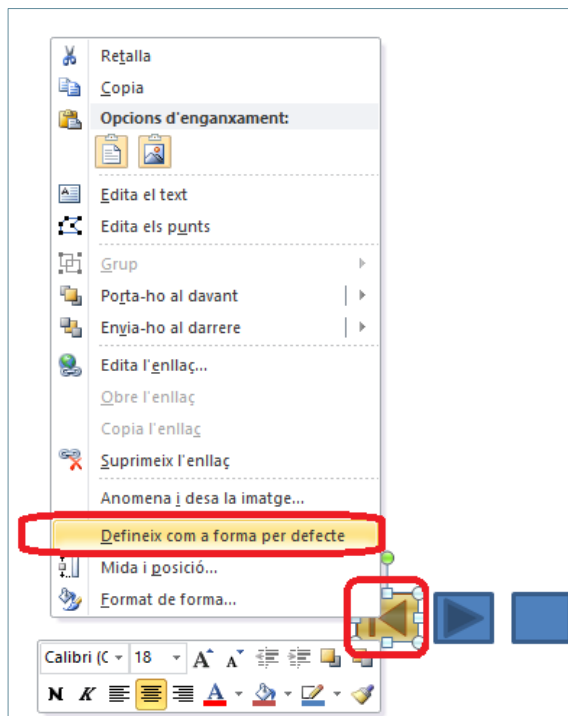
Retalla
Copia
Opcions d'enganxament:
Edita el text
Edita els punts
Grup
Porta-ho al davant
Envia-ho al darrere
Edita l'enllaç...
Obre l'enllaç
Copia l'enllaç
Suprimeix l'enllaç
Anomena i desa la imatge...
Defineix com a forma per defecte
Mida i posició...
Format de forma...

Calibri (C 18 A A
N K A